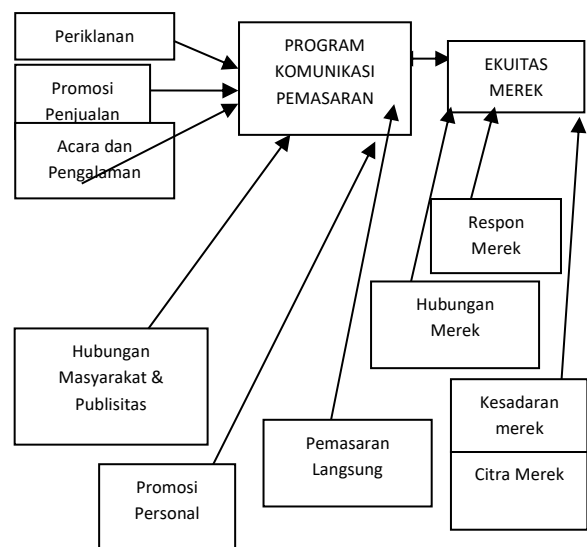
Periklanan

Promosi Penjualan

Acara dan Pengalaman

PROGRAM KOMUNIKASI PEMASARAN

EKUITAS MEREK

Respon Merek

Hubungan Merek

Hubungan Masyarakat & Publisitas

Kesadaran merek

Citra Merek

Pemasaran Langsung

Promosi Personal